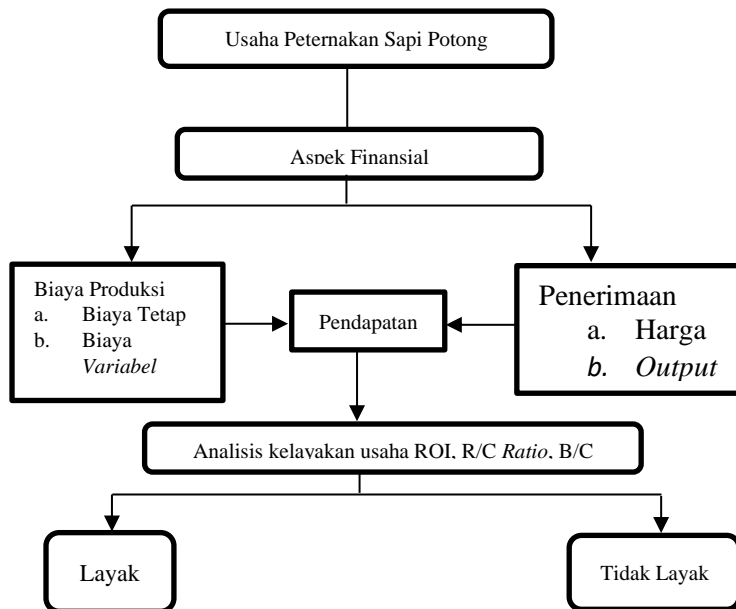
Usaha Peternakan Sapi Potong

Aspek Finansial

Biaya Produksi
a. Biaya Tetap
b. Biaya *Variabel*

Pendapatan

Penerimaan
a. Harga
b. *Output*

Analisis kelayakan usaha ROI, R/C *Ratio*, B/C

Layak

Tidak Layak